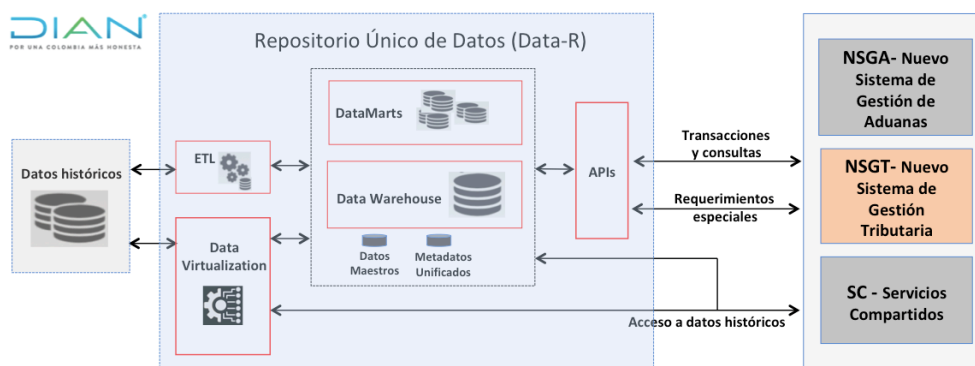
DIAN
POR UNA COLOMBIA MÁS HONESTA

Repositorio Único de Datos (Data-R)

Datos históricos

ETL

Data Virtualization

DataMarts

Data Warehouse

Datos Maestros

Metadatos Unificados

APIs

Transacciones y consultas

Requerimientos especiales

Acceso a datos históricos

NSGA- Nuevo Sistema de Gestión de Aduanas

NSGT- Nuevo Sistema de Gestión Tributaria

SC - Servicios Compartidos